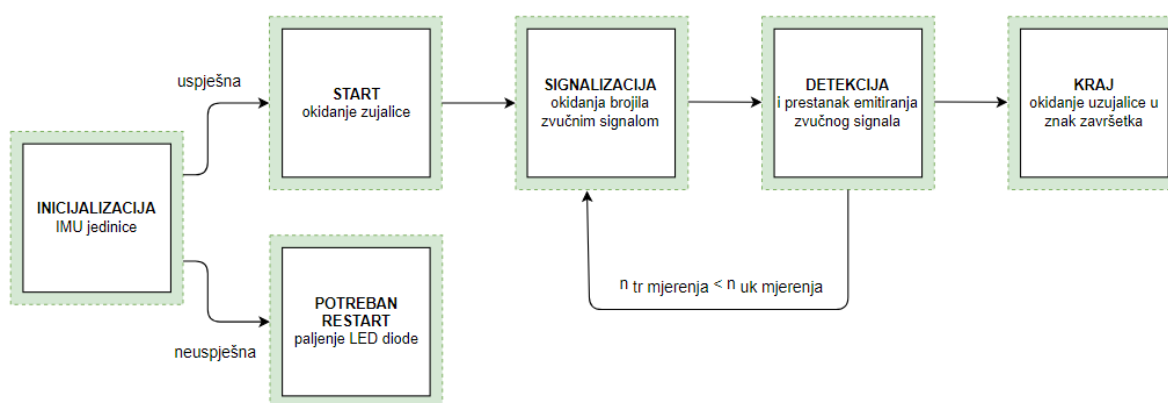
INICIJALIZACIJA
IMU jedinice

uspješna

neuspješna

START
okidanje zujalice

POTREBAN RESTART
paljenje LED diode

SIGNALIZACIJA
okidanja brojila zvučnim signalom

DETEKCIJA
i prestanak emitiranja zvučnog signala

KRAJ
okidanje uzujalice u znak završetka

$n_{tr\ mjerenja} < n_{uk\ mjerenja}$